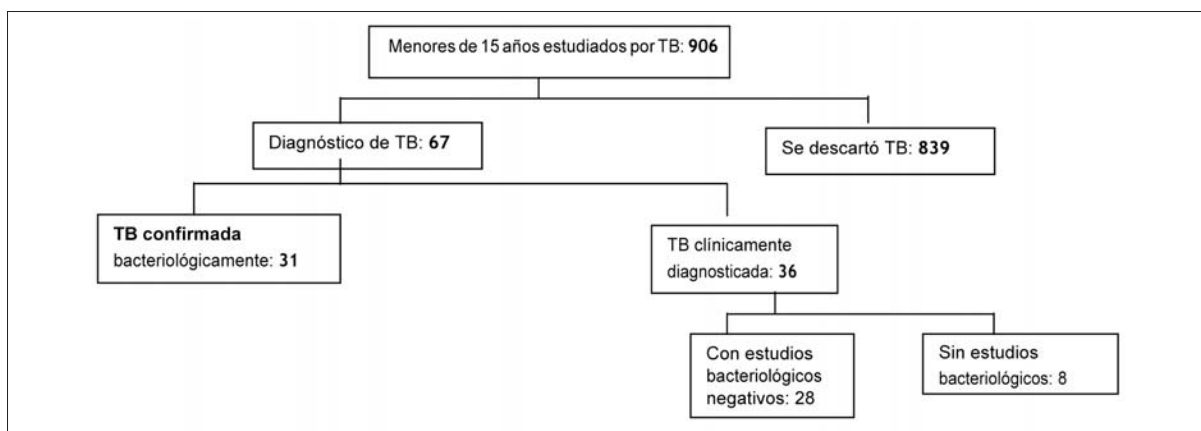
Menores de 15 años estudiados por TB: **906**

Diagnóstico de TB: **67**

Se descartó TB: **839**

**TB confirmada** bacteriológicamente: **31**

TB clínicamente diagnosticada: **36**

Con estudios bacteriológicos negativos: 28

Sin estudios bacteriológicos: 8